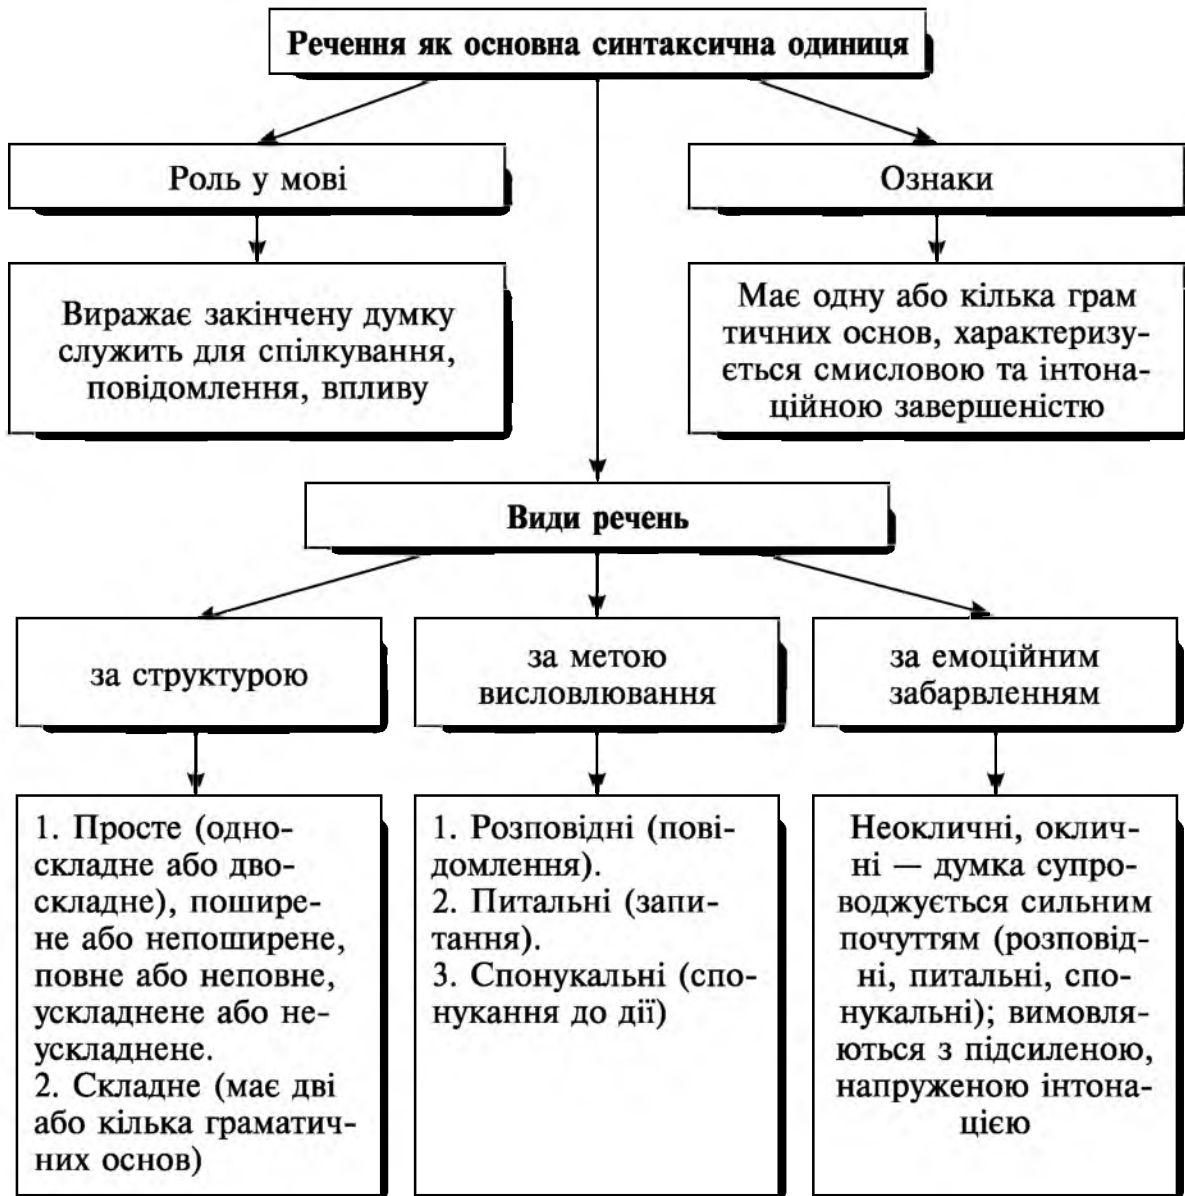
Речення як основна синтаксична одиниця

Роль у мові

Ознаки

Виражає закінчену думку служить для спілкування, повідомлення, впливу

Має одну або кілька грам тичних основ, характеризується смисловою та інтонаційною завершеністю

Види речень

за структурою

за метою висловлювання

за емоційним забарвленням

1. Просте (односкладне або двоскладне), поширене або непоширене, повне або неповне, ускладнене або неускладнене.
2. Складне (має дві або кілька граматичних основ)

1. Розповідні (повідомлення).
2. Питальні (запитання).
3. Спонукальні (спонукання до дії)

Неокличні, окличні — думка супроводжується сильним почуттям (розповідні, питальні, спонукальні); вимовляються з підсиленою, напруженою інтонацією